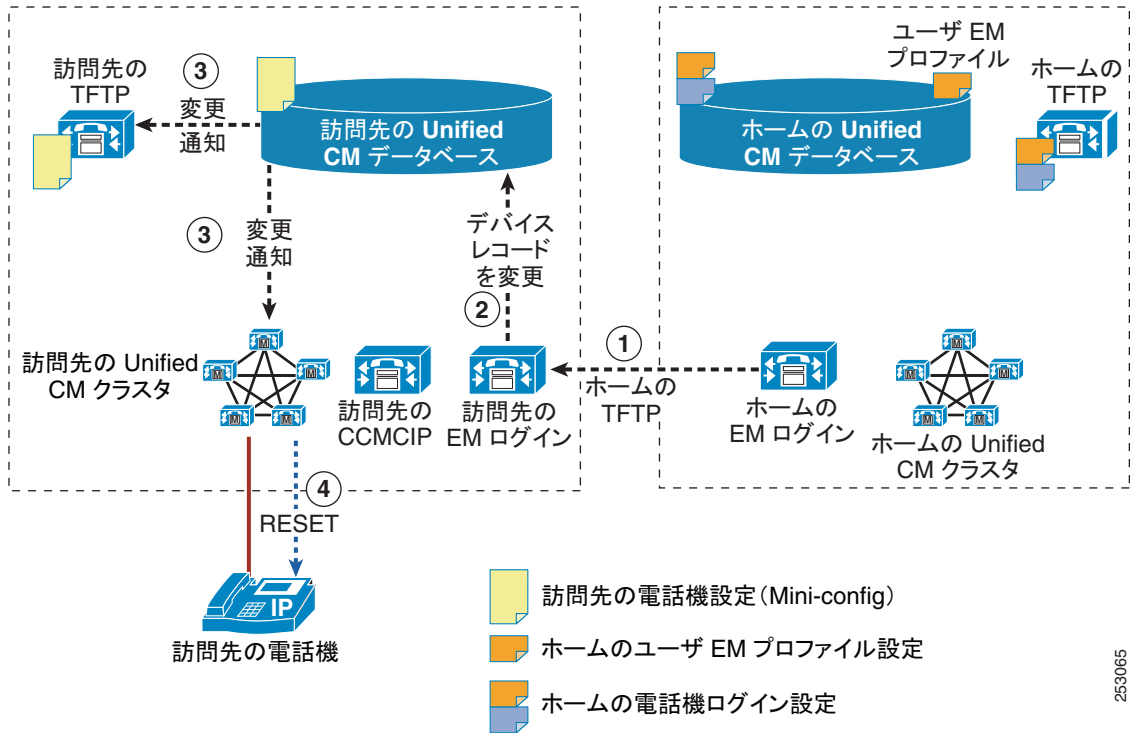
訪問先の TFTP

3 変更 通知

訪問先の Unified CM データベース

ユーザ EM プロファイル

ホームの Unified CM データベース

ホームの TFTP

3 変更 通知

デバイス レコード を変更

2

1

訪問先の Unified CM クラスタ

訪問先の CCMCIP

訪問先の EM ログイン

ホームの TFTP

ホームの EM ログイン

ホームの Unified CM クラスタ

4 RESET

IP

訪問先の電話機

訪問先の電話機設定（Mini-config）

ホームのユーザ EM プロファイル設定

ホームの電話機ログイン設定

253065